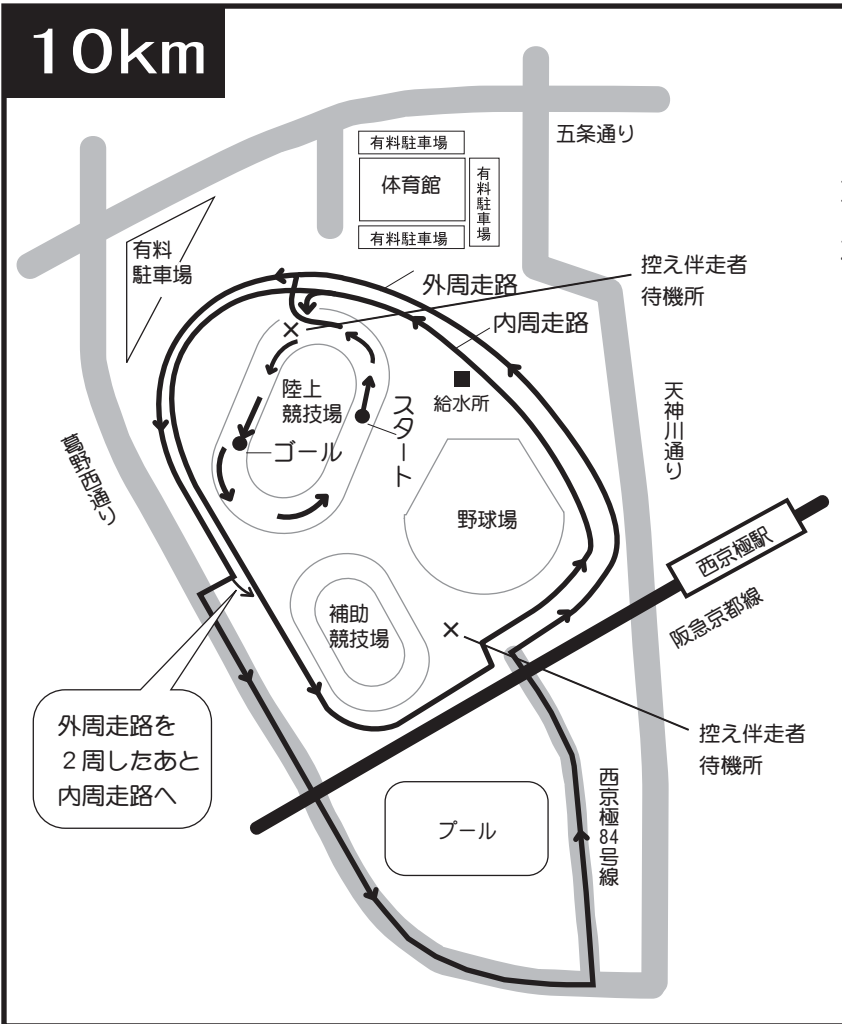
10km

五条通り

有料駐車場

体育館

有料駐車場

有料駐車場

有料駐車場

外周走路

控え伴走者待機所

内周走路

陸上競技場

スタート

給水所

ゴール

天神川通り

葛野西通り

野球場

西京極駅

阪急京都線

補助競技場

外周走路を2周したあと内周走路へ

控え伴走者待機所

西京極84号線

プール